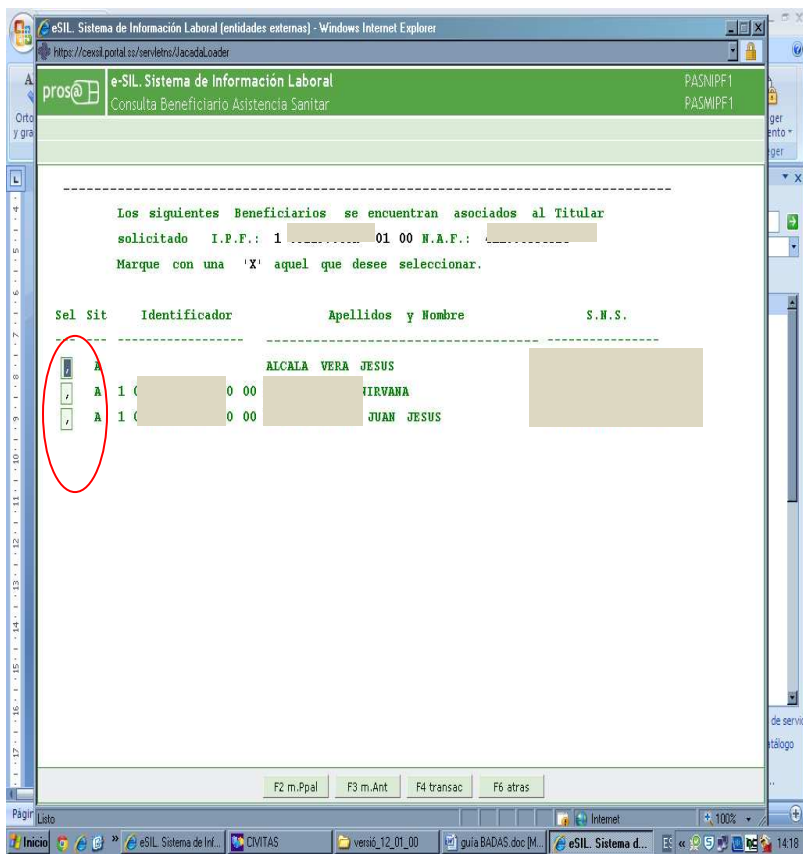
eSIL. Sistema de Información Laboral (entidades externas) - Windows Internet Explorer

https://cexsil.portal.ss/servletns/JacadaLoader

e-SIL. Sistema de Información Laboral
Consulta Beneficiario Asistencia Sanitar

PASNIPF1
PASMIPF1

Los siguientes Beneficiarios se encuentran asociados al Titular solicitado I.P.F.: 1 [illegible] 01 00 N.A.F.: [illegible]
Marque con una 'X' aquel que desee seleccionar.

| Sel | Sit | Identificador | Apellidos y Nombre | S.N.S. |
|---|---|---|---|---|
| , | A | | ALCALA VERA JESUS | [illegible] |
| , | A | 1 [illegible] 0 00 | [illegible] IIRVANA | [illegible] |
| , | A | 1 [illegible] 0 00 | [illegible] JUAN JESUS | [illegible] |

F2 m.Ppal F3 m.Ant F4 transac F6 atras

Listo
Internet
100%

Inicio eSIL. Sistema de Inf... CIVITAS versió_12_01_00 guía BADAS.doc [M... eSIL. Sistema d... ES 14:18